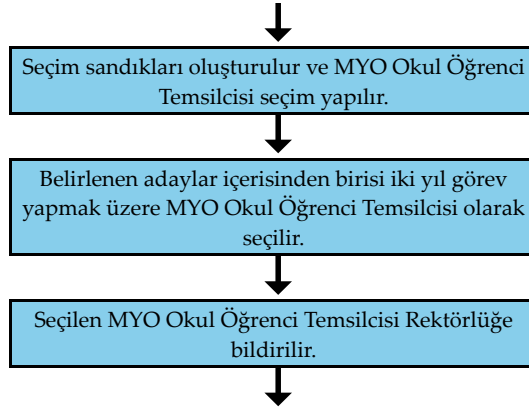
Seçim sandıkları oluşturulur ve MYO Okul Öğrenci Temsilcisi seçim yapılır.

Belirlenen adaylar içerisinden birisi iki yıl görev yapmak üzere MYO Okul Öğrenci Temsilcisi olarak seçilir.

Seçilen MYO Okul Öğrenci Temsilcisi Rektörlüğe bildirilir.